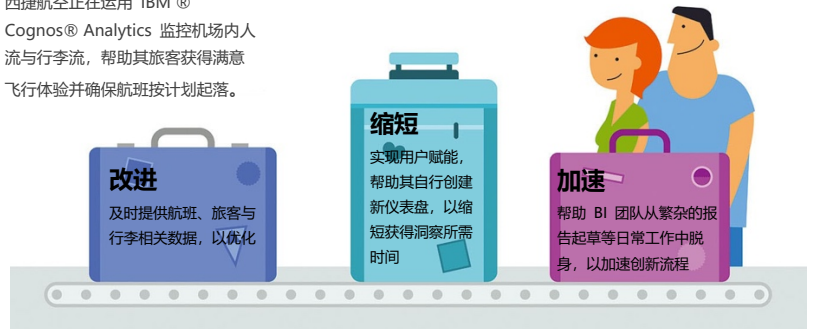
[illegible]正在运用 IBM ® Cognos® Analytics 监控机场内人流与行李流，帮助其旅客获得满意飞行体验并确保航班按计划起落。

改进
及时提供航班、旅客与行李相关数据，以优化

缩短
实现用户赋能，帮助其自行创建新仪表盘，以缩短获得洞察所需时间

加速
帮助 BI 团队从繁杂的报告起草等日常工作中脱身，以加速创新流程